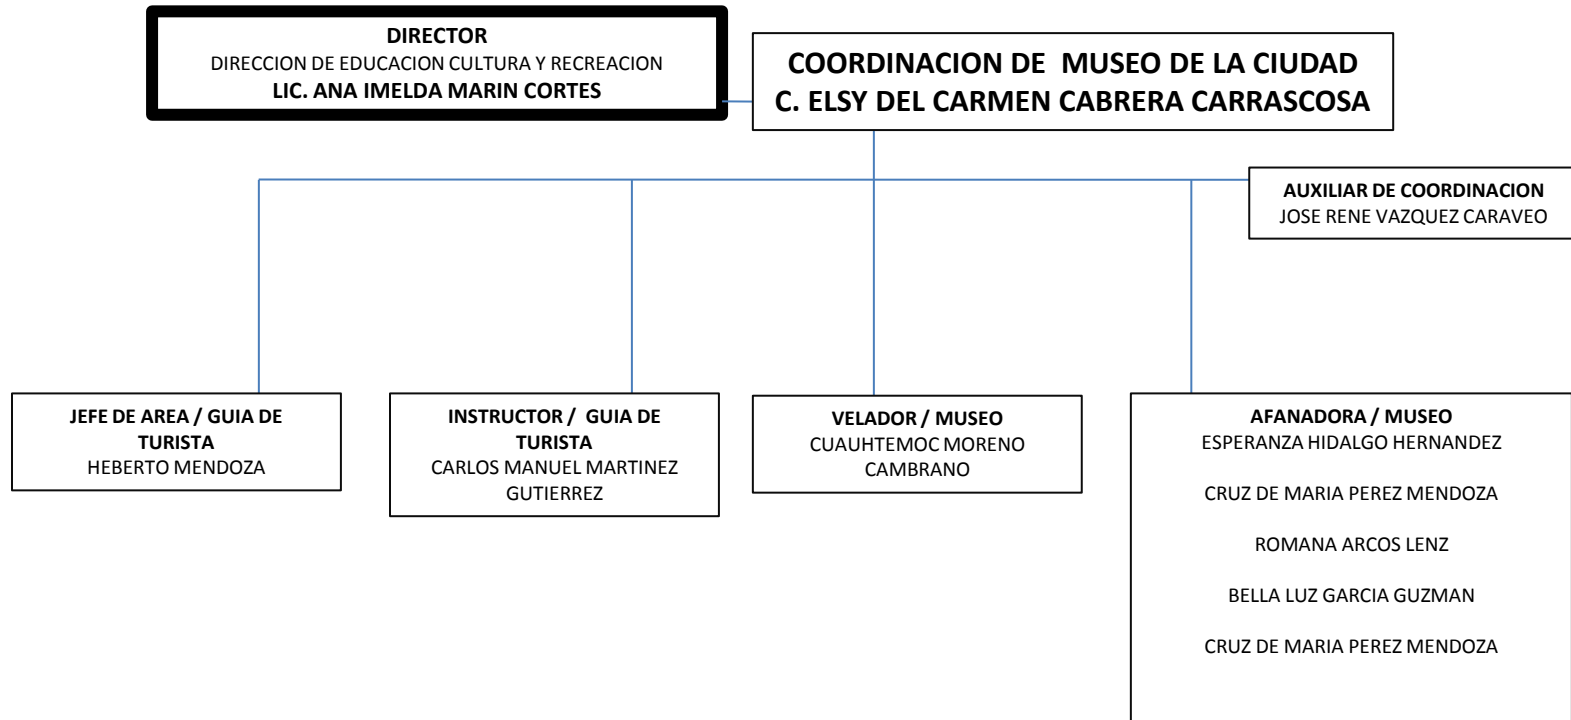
DIRECTOR
DIRECCION DE EDUCACION CULTURA Y RECREACION
LIC. ANA IMELDA MARIN CORTES

COORDINACION DE MUSEO DE LA CIUDAD
C. ELSY DEL CARMEN CABRERA CARRASCOSA

AUXILIAR DE COORDINACION
JOSE RENE VAZQUEZ CARAVEO

JEFE DE AREA / GUIA DE TURISTA
HEBERTO MENDOZA

INSTRUCTOR / GUIA DE TURISTA
CARLOS MANUEL MARTINEZ GUTIERREZ

VELADOR / MUSEO
CUAUHTEMOC MORENO CAMBRANO

AFANADORA / MUSEO
ESPERANZA HIDALGO HERNANDEZ

CRUZ DE MARIA PEREZ MENDOZA

ROMANA ARCOS LENZ

BELLA LUZ GARCIA GUZMAN

CRUZ DE MARIA PEREZ MENDOZA